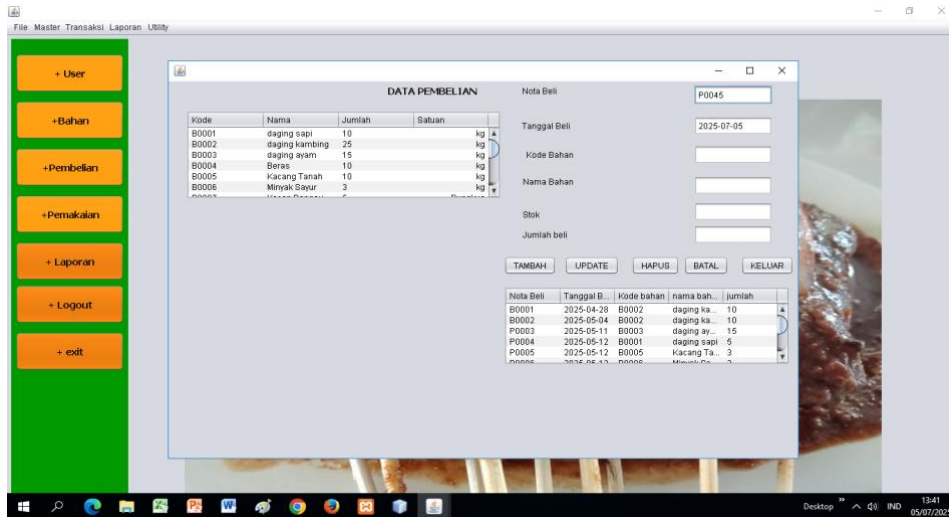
File Master Transaksi Laporan Utility

+ User

+Bahan

+Pembelian

+Pemakaian

+ Laporan

+ Logout

+ exit

DATA PEMBELIAN

| Kode | Nama | Jumlah | Satuan |
|---|---|---|---|
| B0001 | daging sapi | 10 | kg |
| B0002 | daging kambing | 25 | kg |
| B0003 | daging ayam | 15 | kg |
| B0004 | Beras | 10 | kg |
| B0005 | Kacang Tanah | 10 | kg |
| B0006 | Minyak Sayur | 3 | kg |
| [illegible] | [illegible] | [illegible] | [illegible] |

Nota Beli P0045

Tanggal Beli 2025-07-05

Kode Bahan

Nama Bahan

Stok

Jumlah beli

TAMBAH UPDATE HAPUS BATAL KELUAR

| Nota Beli | Tanggal B... | Kode bahan | nama bah... | jumlah |
|---|---|---|---|---|
| B0001 | 2025-04-28 | B0002 | daging ka... | 10 |
| B0002 | 2025-05-04 | B0002 | daging ka... | 10 |
| P0003 | 2025-05-11 | B0003 | daging ay... | 15 |
| P0004 | 2025-05-12 | B0001 | daging sapi | 5 |
| P0005 | 2025-05-12 | B0005 | Kacang Ta... | 3 |
| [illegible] | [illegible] | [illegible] | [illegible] | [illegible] |

Desktop IND 13:41 05/07/2025